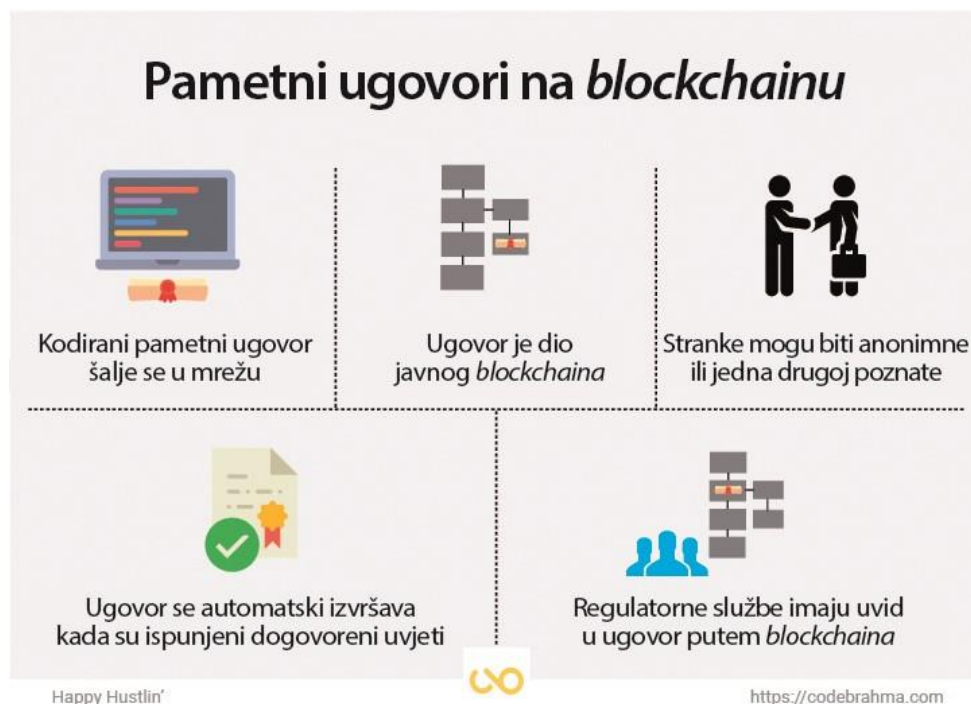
Pametni ugovori na *blockchainu*

Kodirani pametni ugovor šalje se u mrežu

Ugovor je dio javnog *blockchaina*

Stranke mogu biti anonimne ili jedna drugoj poznate

Ugovor se automatski izvršava kada su ispunjeni dogovoreni uvjeti

Regulatorne službe imaju uvid u ugovor putem *blockchaina*

Happy Hustlin'

https://codebrahma.com